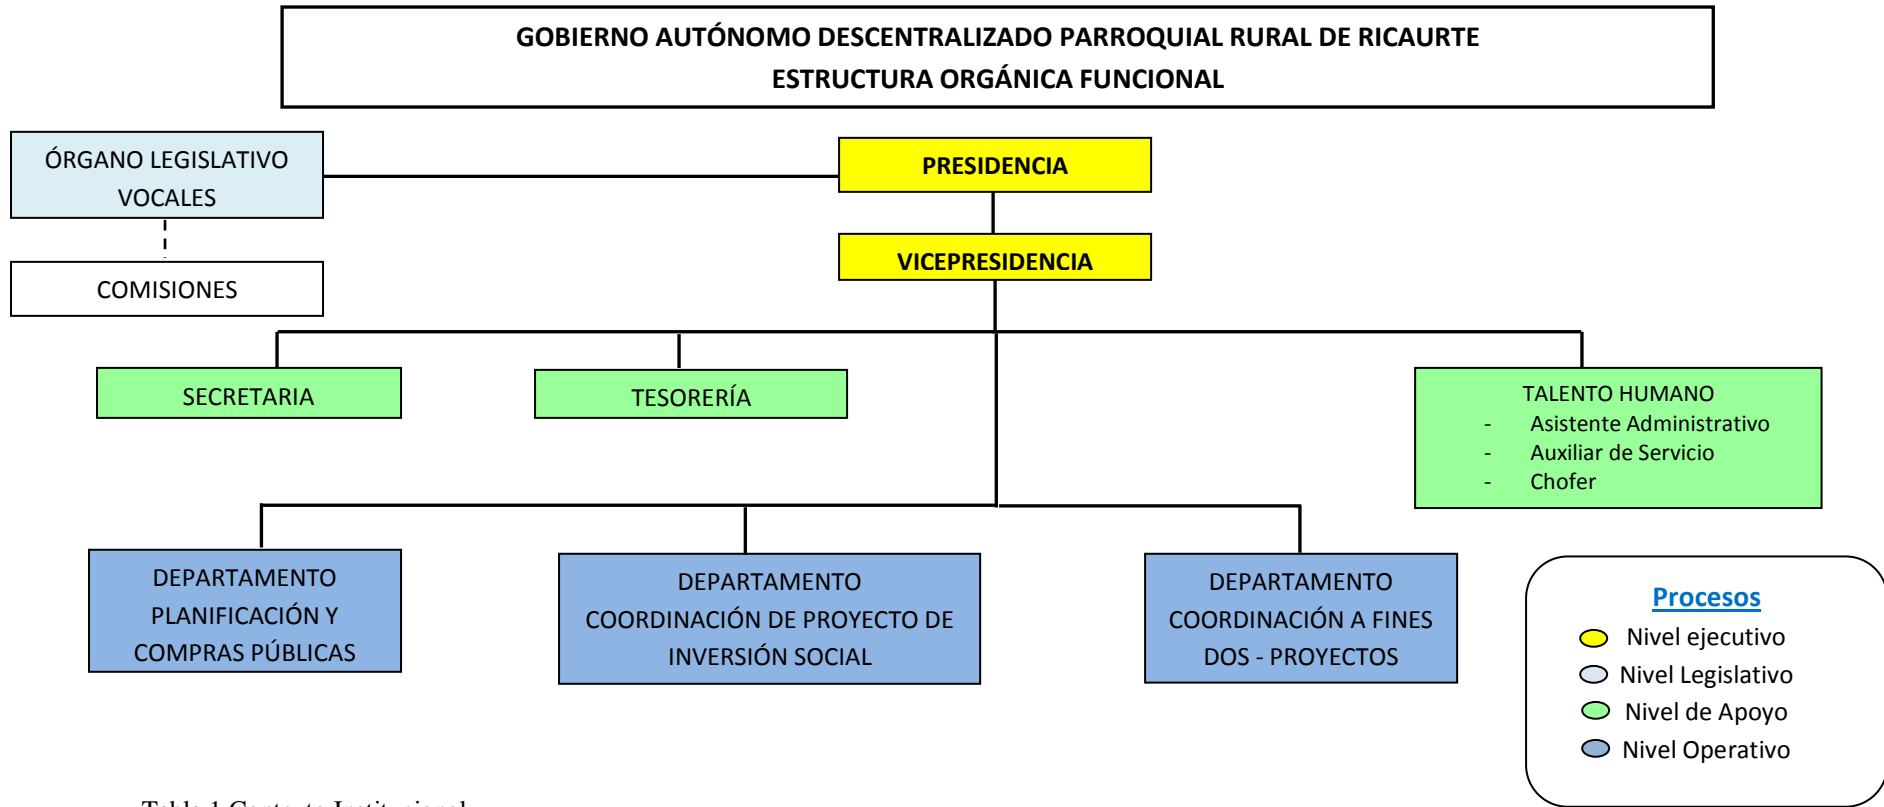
GOBIERNO AUTÓNOMO DESCENTRALIZADO PARROQUIAL RURAL DE RICAURTE
ESTRUCTURA ORGÁNICA FUNCIONAL

ÓRGANO LEGISLATIVO
VOCALES

COMISIONES

PRESIDENCIA

VICEPRESIDENCIA

SECRETARIA

TESORERÍA

TALENTO HUMANO
- Asistente Administrativo
- Auxiliar de Servicio
- Chofer

DEPARTAMENTO PLANIFICACIÓN Y COMPRAS PÚBLICAS

DEPARTAMENTO COORDINACIÓN DE PROYECTO DE INVERSIÓN SOCIAL

DEPARTAMENTO COORDINACIÓN A FINES DOS - PROYECTOS

Procesos
Nivel ejecutivo
Nivel Legislativo
Nivel de Apoyo
Nivel Operativo

Tabla 1 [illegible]